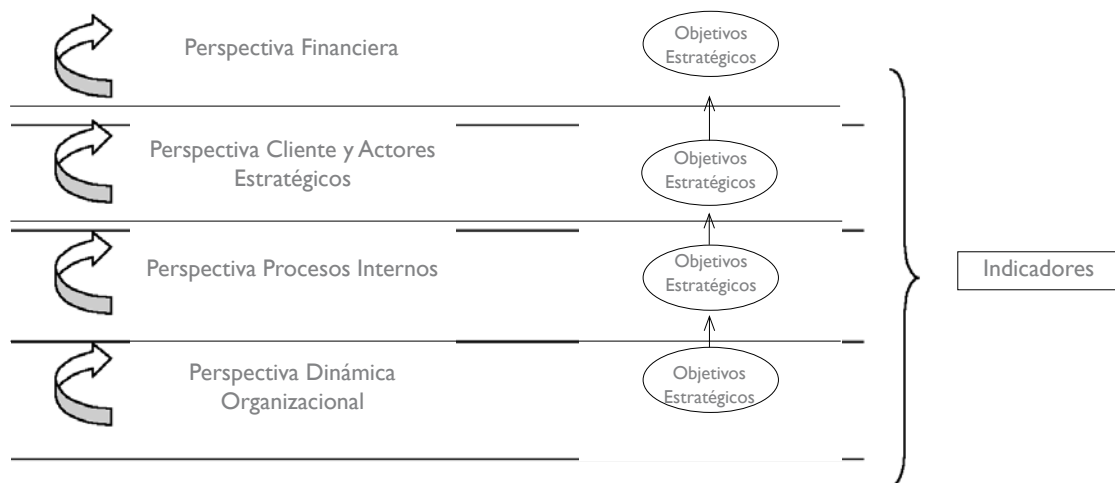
Perspectiva Financiera

Objetivos Estratégicos

Perspectiva Cliente y Actores Estratégicos

Objetivos Estratégicos

Perspectiva Procesos Internos

Objetivos Estratégicos

Perspectiva Dinámica Organizacional

Objetivos Estratégicos

Indicadores